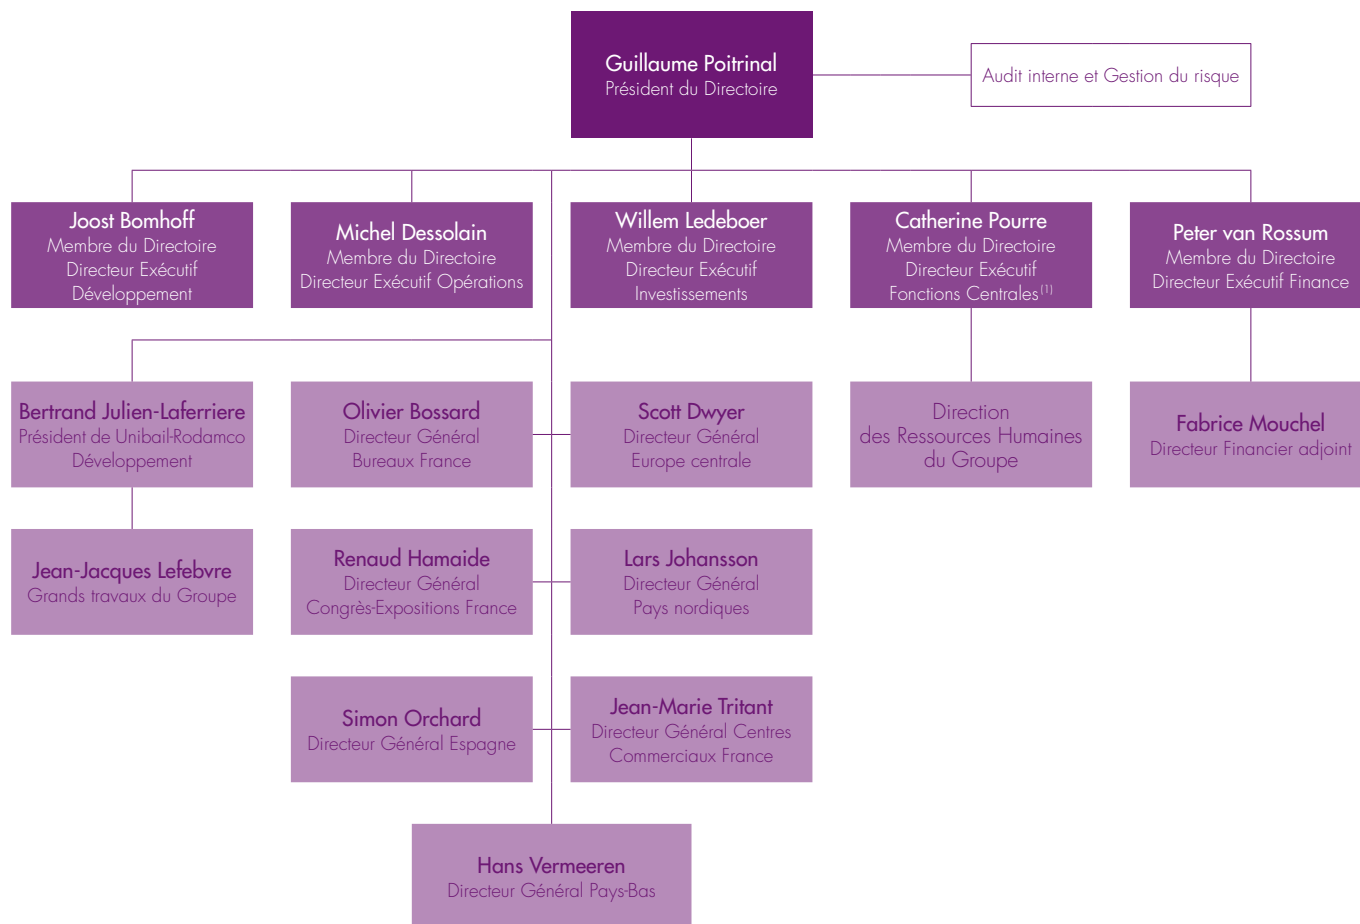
Guillaume Poitrinal
Président du Directoire

Audit interne et Gestion du risque

Joost Bomhoff
Membre du Directoire
Directeur Exécutif
Développement

Michel Dessolain
Membre du Directoire
Directeur Exécutif Opérations

Willem Ledeboer
Membre du Directoire
Directeur Exécutif
Investissements

Catherine Pourre
Membre du Directoire
Directeur Exécutif
Fonctions Centrales$^{(1)}$

Peter van Rossum
Membre du Directoire
Directeur Exécutif Finance

Bertrand Julien-Laferriere
Président de Unibail-Rodamco
Développement

Olivier Bossard
Directeur Général
Bureaux France

Scott Dwyer
Directeur Général
Europe centrale

Direction
des Ressources Humaines
du Groupe

Fabrice Mouchel
Directeur Financier adjoint

Jean-Jacques Lefebvre
Grands travaux du Groupe

Renaud Hamaide
Directeur Général
Congrès-Expositions France

Lars Johansson
Directeur Général
Pays nordiques

Simon Orchard
Directeur Général Espagne

Jean-Marie Tritant
Directeur Général Centres
Commerciaux France

Hans Vermeeren
Directeur Général Pays-Bas